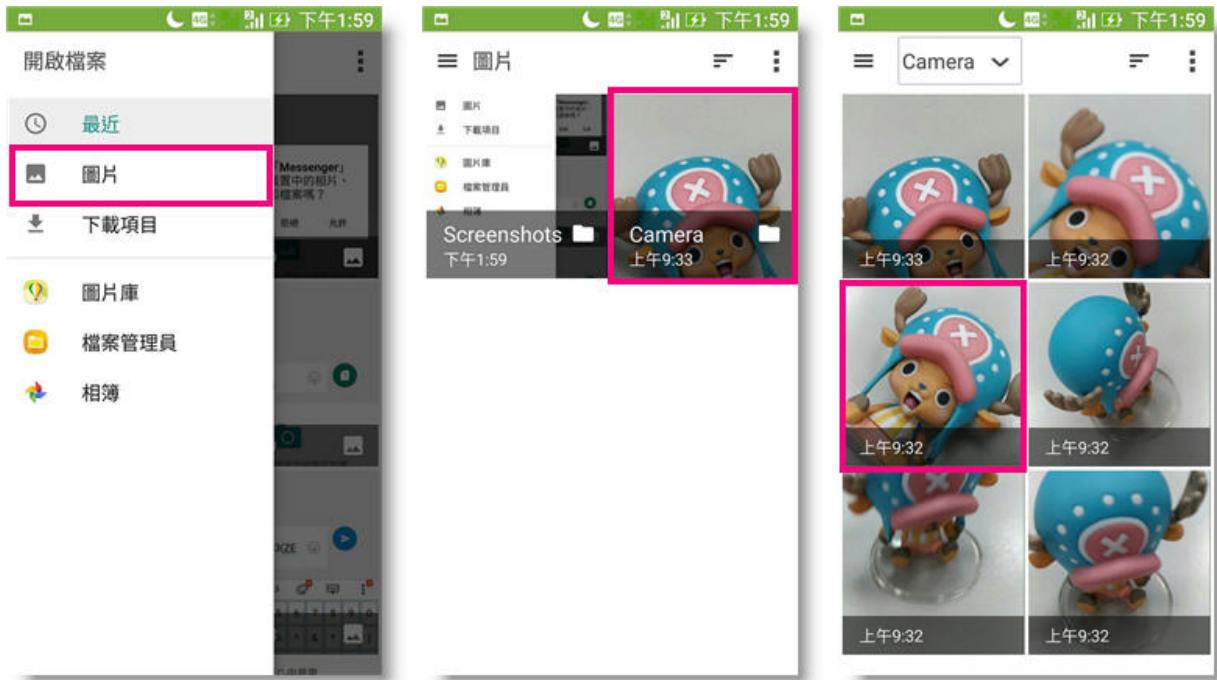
下午1:59

開啟檔案

最近

圖片

下載項目

圖片庫

檔案管理員

相簿

「Messenger」
置中的相片、
檔案嗎？

下午1:59

圖片

圖片
下載項目
圖片庫
檔案管理員
相簿

Screenshots
下午1:59

Camera
上午9:33

下午1:59

Camera

上午9:33

上午9:32

上午9:32

上午9:32

上午9:32

上午9:32